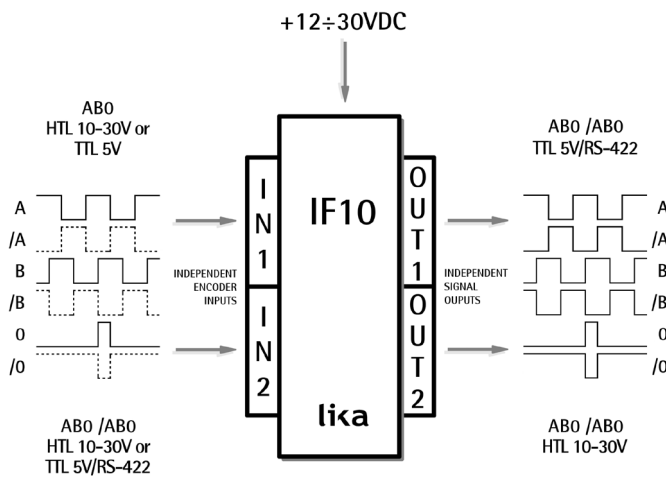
+12÷30VDC

AB0
HTL 10-30V or
TTL 5V

A
/A
B
/B
0
/0

INDEPENDENT
ENCODER
INPUTS

I
N
1

I
N
2

IF10

lika

O
U
T
1

O
U
T
2

INDEPENDENT
SIGNAL
OUPUTS

AB0 /AB0
TTL 5V/RS-422

A
/A
B
/B
0
/0

AB0 /AB0
HTL 10-30V or
TTL 5V/RS-422

AB0 /AB0
HTL 10-30V